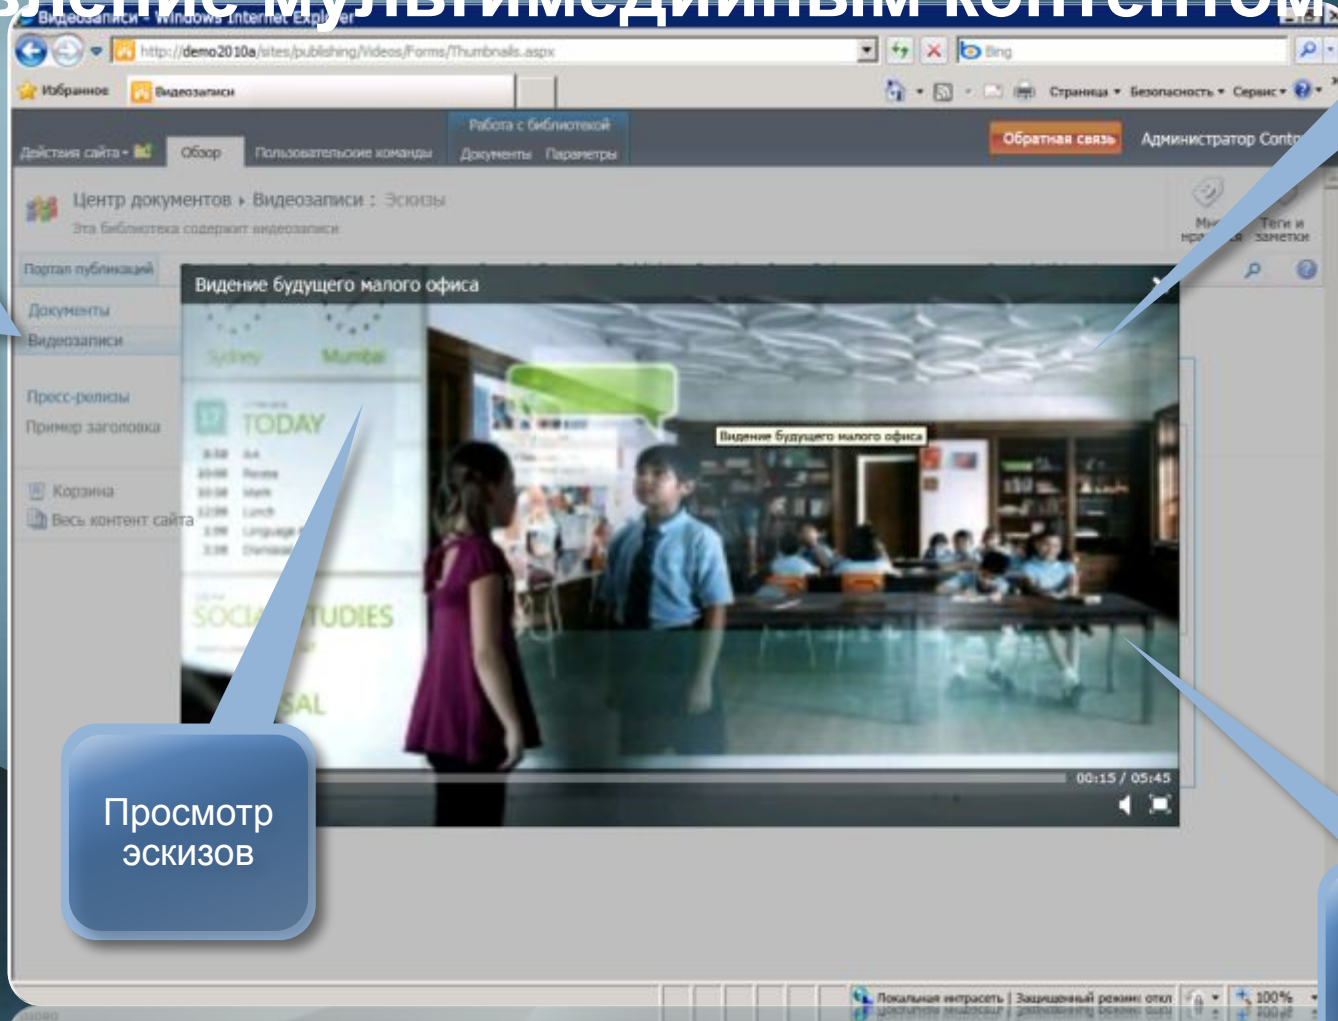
вление мультимедийным контентом

Видеозаписи - Windows Internet Explorer

http://demo2010a/sites/publishing/Videos/Forms/Thumbnails.aspx

Bing

Избранное

Видеозаписи

Страница ▾ Безопасность ▾ Сервис ▾

Работа с библиотекой

Действия сайта ▾

Обзор

Пользовательские команды

Документы

Параметры

Обратная связь

Администратор Conto

Центр документов ▸ Видеозаписи : Эскизы

Эта библиотека содержит видеозаписи

Мне нравится

Теги и заметки

Портал публикаций

Документы

Видеозаписи

Пресс-релизы

Пример заголовка

Корзина

Весь контент сайта

Видение будущего малого офиса

Sydney

Mumbai

TODAY

SOCIAL STUDIES

SAL

Видение будущего малого офиса

00:15 / 05:45

Просмотр эскизов

Локальная интрасеть | Защищенный режим: откл

100%